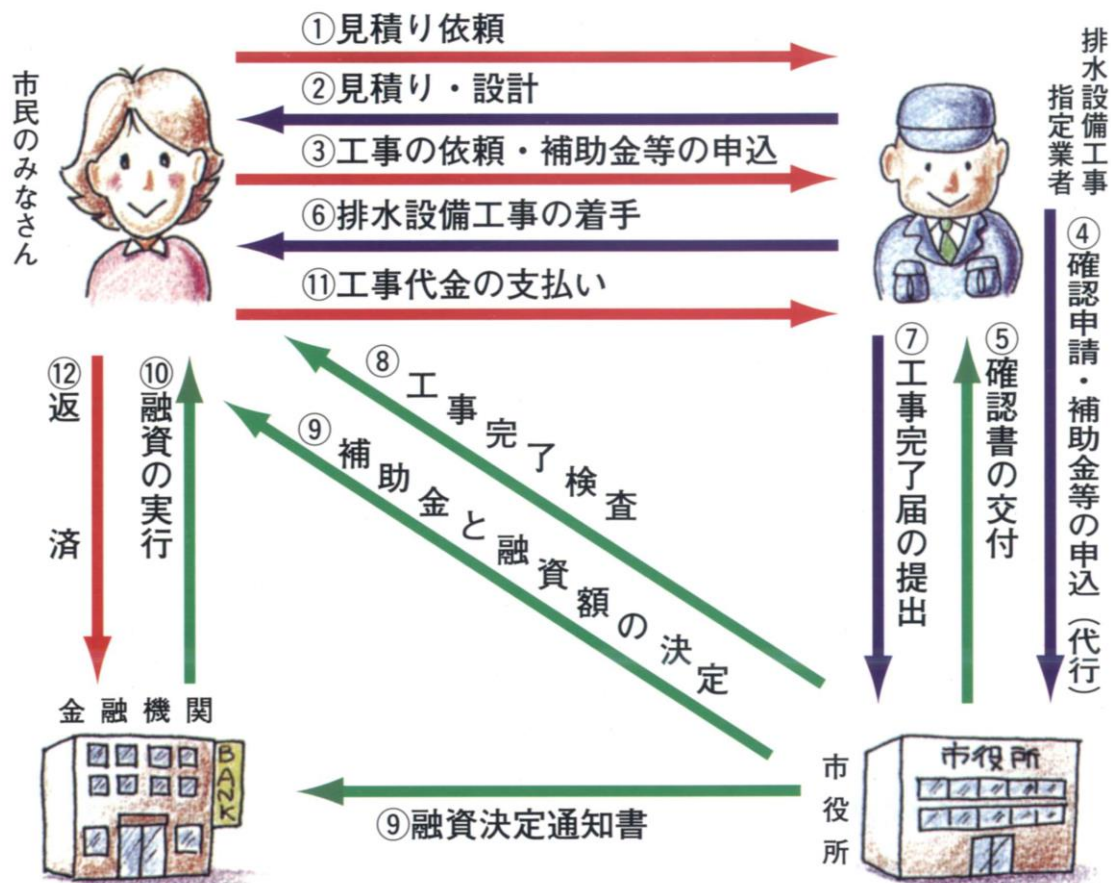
市民のみなさん

①見積り依頼
②見積り・設計
③工事の依頼・補助金等の申込
⑥排水設備工事の着手
⑪工事代金の支払い

排水設備工事指定業者

④確認申請・補助金等の申込（代行）
⑤確認書の交付
⑦工事完了届の提出
⑧工事完了検査
⑨補助金と融資額の決定
⑩融資の実行
⑫返済

金融機関
BANK

市役所
市役所

⑨融資決定通知書